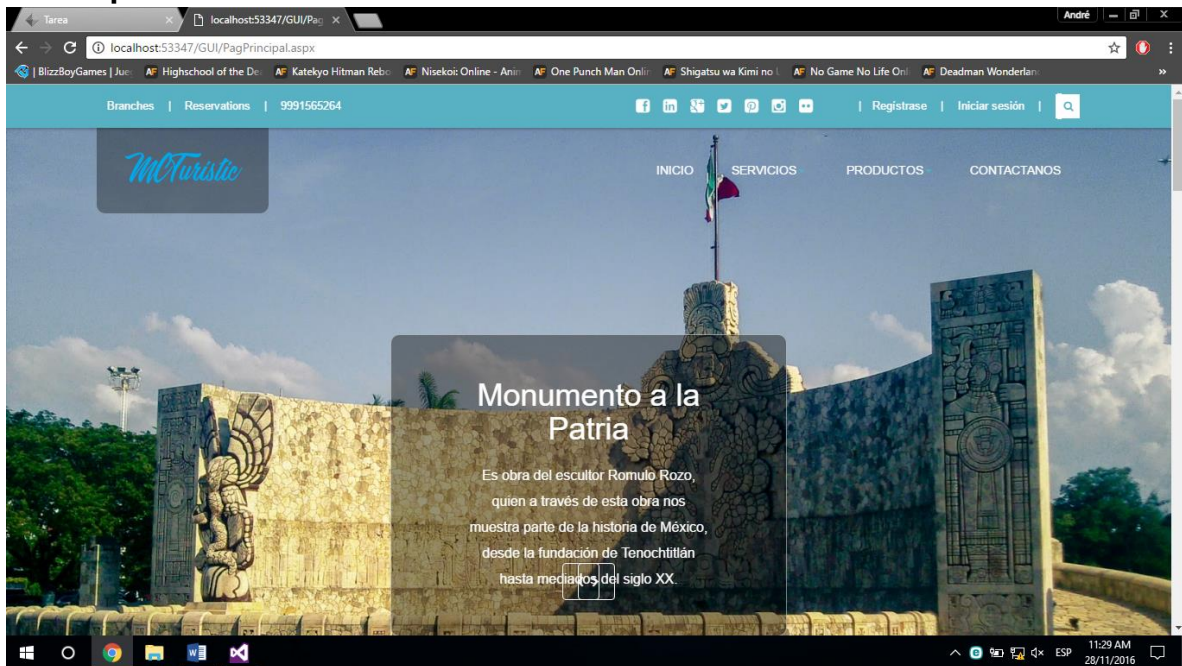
Tarea
localhost:53347/GUI/Pag
André
localhost:53347/GUI/PagPrincipal.aspx
| BlizzBoyGames | Jue
AF Highschool of the De
AF Katekyo Hitman Rebo
AF Nisekoi: Online - Anim
AF One Punch Man Onli
AF Shigatsu wa Kimi no
AF No Game No Life Onl
AF Deadman Wonderlan

Branches | Reservations | 9991565264

| Registrase | Iniciar sesión |

MCTuristic

INICIO SERVICIOS PRODUCTOS CONTACTANOS

Monumento a la Patria

Es obra del escultor Romulo Rozo, quien a través de esta obra nos muestra parte de la historia de México, desde la fundación de Tenochtitlán hasta mediados del siglo XX.

ESP 11:29 AM 28/11/2016